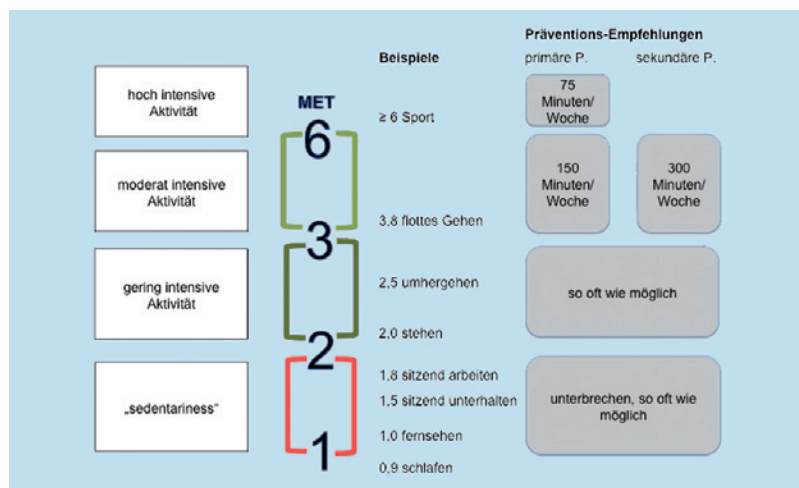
hoch intensive Aktivität

moderat intensive Aktivität

gering intensive Aktivität

„sedentariness"

MET

6

3

2

1

Beispiele

≥ 6 Sport

3,8 flottes Gehen

2,5 umhergehen

2,0 stehen

1,8 sitzend arbeiten

1,5 sitzend unterhalten

1,0 fernsehen

0,9 schlafen

Präventions-Empfehlungen

primäre P.

sekundäre P.

75 Minuten/ Woche

150 Minuten/ Woche

300 Minuten/ Woche

so oft wie möglich

unterbrechen, so oft wie möglich